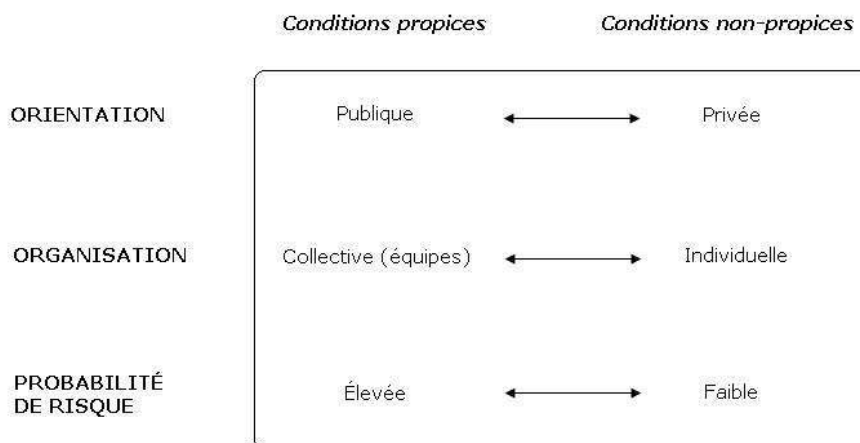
|  | *Conditions propices* | | *Conditions non-propices* |
|---|---|---|---|
| ORIENTATION | Publique | ↔ | Privée |
| ORGANISATION | Collective (équipes) | ↔ | Individuelle |
| PROBABILITÉ DE RISQUE | Élevée | ↔ | Faible |